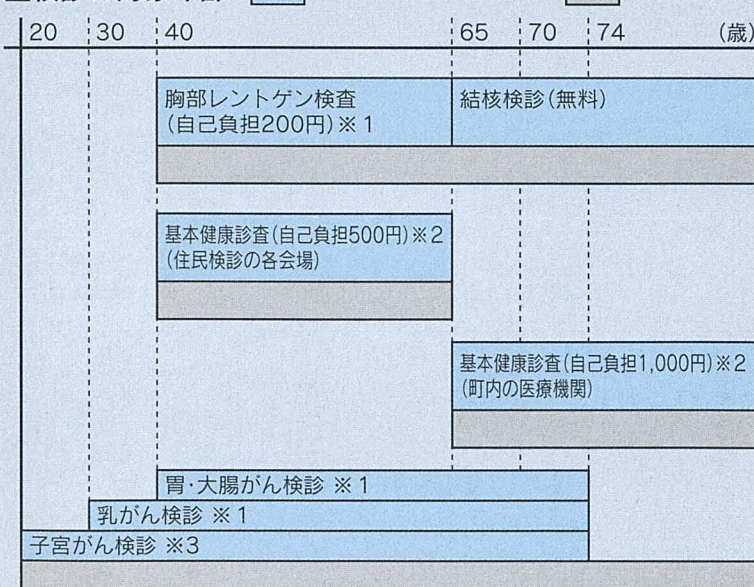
20 30 40 65 70 74 (歳)

胸部レントゲン検査
(自己負担200円)※1

結核検診(無料)

基本健康診査(自己負担500円)※2
(住民検診の各会場)

基本健康診査(自己負担1,000円)※2
(町内の医療機関)

胃·大腸がん検診 ※1

乳がん検診 ※1

子宮がん検診 ※3